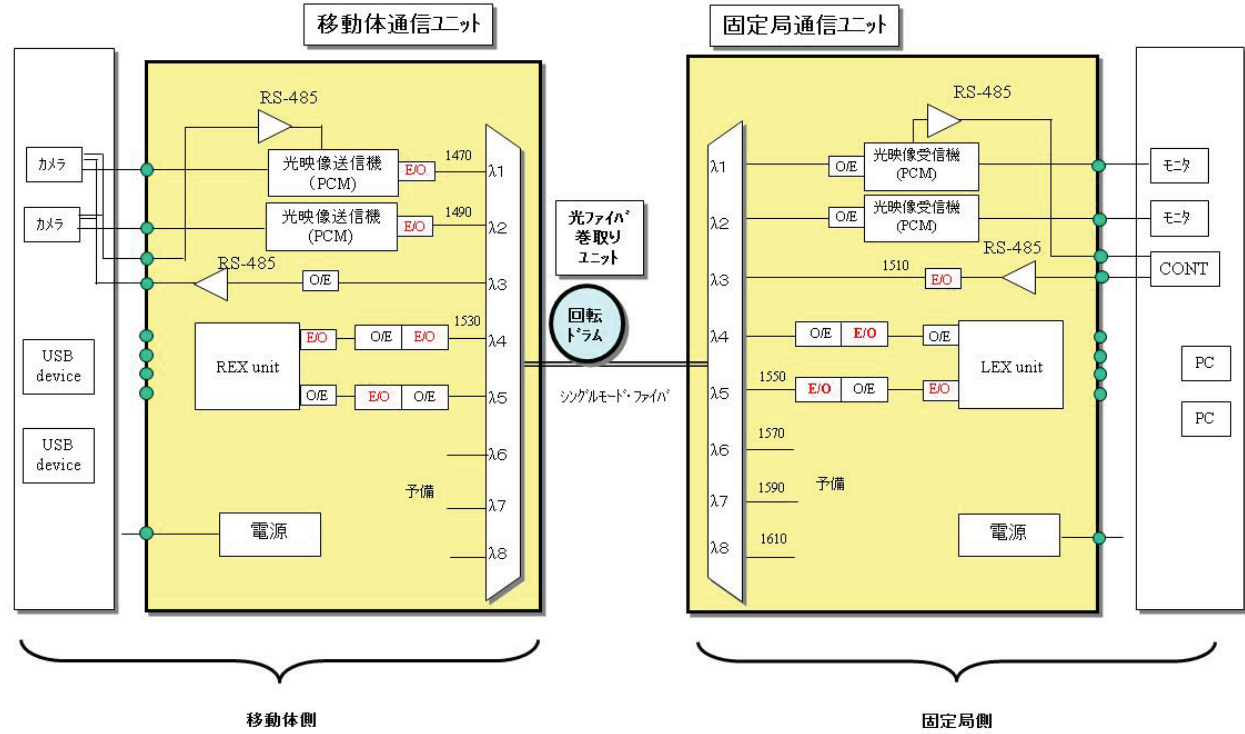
移動体通信ユニット

固定局通信ユニット

RS-485

カメラ

カメラ

光映像送信機 (PCM)

E/O

1470

λ1

光映像送信機 (PCM)

E/O

1490

λ2

RS-485

O/E

λ3

USB device

USB device

REX unit

E/O

O/E

E/O

1530

λ4

O/E

E/O

O/E

λ5

λ6

予備

λ7

λ8

電源

光ファイバ 巻取り ユニット

回転 ドラム

シングルモード・ファイバ

RS-485

λ1

O/E

光映像受信機 (PCM)

モニタ

λ2

O/E

光映像受信機 (PCM)

モニタ

RS-485

λ3

1510

E/O

CONT

λ4

O/E

E/O

O/E

LEX unit

λ5

1550

E/O

O/E

E/O

PC

PC

λ6

1570

λ7

1590

予備

λ8

1610

電源

移動体側

固定局側